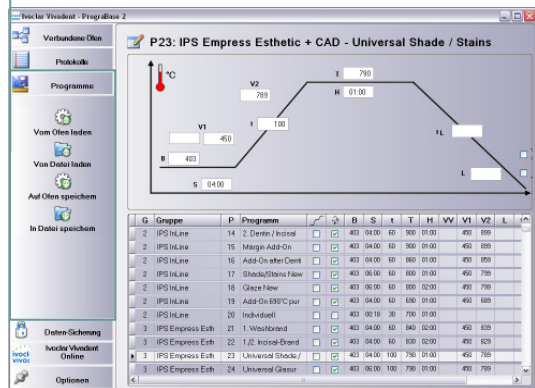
Ivoclar Vivadent - PrograBase 2

Verbundene Öfen

Protokolle

Programme

Vom Ofen laden

Von Datei laden

Auf Ofen speichern

In Datei speichern

Daten-Sicherung

Ivoclar Vivadent Online

Optionen

P23: IPS Empress Esthetic + CAD - Universal Shade / Stains

°C

V2

789

T 790

H 01:00

V1

450

t 100

tL

B 403

S 04:00

L

| | G | Gruppe | P | Programm | | | B | S | t | T | H | VV | V1 | V2 | L |
|---|---|---|---|---|---|---|---|---|---|---|---|---|---|---|---|
| | 2 | IPS InLine | 14 | 2. Dentin / Inzisal | ☐ | ☑ | 403 | 04:00 | 60 | 900 | 01:00 | | 450 | 899 | |
| | 2 | IPS InLine | 15 | Margin Add-On | ☐ | ☑ | 403 | 04:00 | 60 | 900 | 01:00 | | 450 | 899 | |
| | 2 | IPS InLine | 16 | Add-On after Denti | ☐ | ☑ | 403 | 04:00 | 60 | 860 | 01:00 | | 450 | 859 | |
| | 2 | IPS InLine | 17 | Shade/Stains New | ☐ | ☑ | 403 | 06:00 | 60 | 800 | 01:00 | | 450 | 799 | |
| | 2 | IPS InLine | 18 | Glaze New | ☐ | ☑ | 403 | 06:00 | 60 | 800 | 02:00 | | 450 | 799 | |
| | 2 | IPS InLine | 19 | Add-On 690°C pur | ☐ | ☑ | 403 | 06:00 | 60 | 690 | 01:00 | | 450 | 689 | |
| | 2 | IPS InLine | 20 | Individuell | ☐ | ☑ | 403 | 00:18 | 30 | 700 | 01:00 | | | | |
| | 3 | IPS Empress Esth | 21 | 1. Washbrand | ☐ | ☑ | 403 | 04:00 | 60 | 840 | 02:00 | | 450 | 839 | |
| | 3 | IPS Empress Esth | 22 | 1./2. Inzisal-Brand | ☐ | ☑ | 403 | 04:00 | 60 | 830 | 02:00 | | 450 | 829 | |
| ▸ | 3 | IPS Empress Esth | 23 | Universal Shade / | ☐ | ☑ | 403 | 04:00 | 100 | 790 | 01:00 | | 450 | 789 | |
| | 3 | IPS Empress Esth | 24 | Universal Glasur | ☐ | ☑ | 403 | 04:00 | 60 | 790 | 01:00 | | 450 | 789 | |